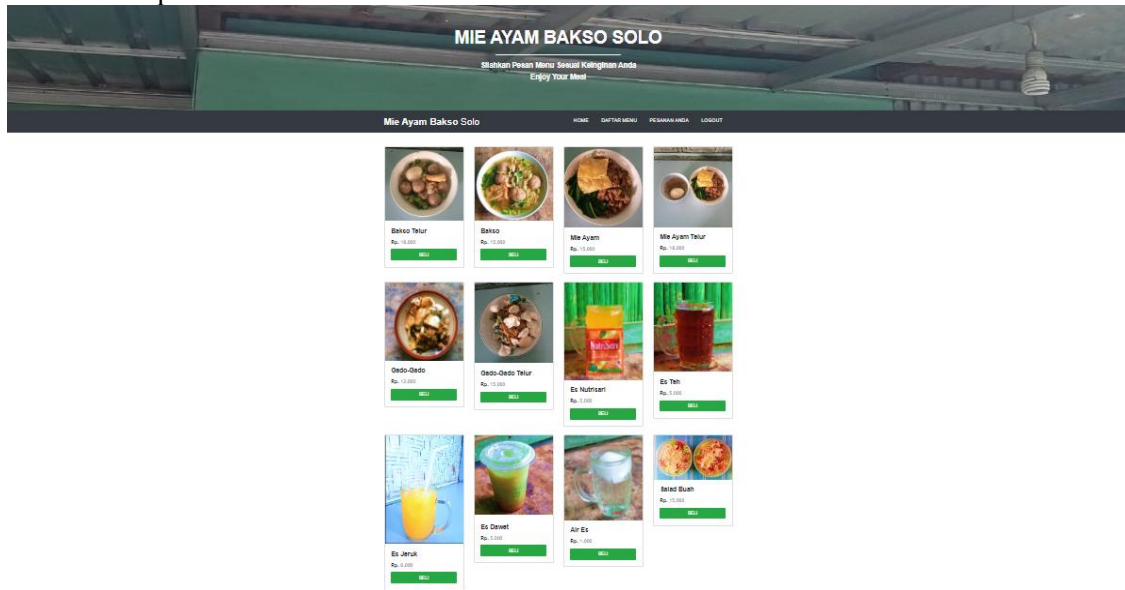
MIE AYAM BAKSO SOLO

Silahkan Pesan Menu Sesuai Keinginan Anda
Enjoy Your Meal

Mie Ayam Bakso Solo

HOME DAFTAR MENU PESANAN ANDA LOGOUT

Bakso Telur
Rp. 15.000
BELI

Bakso
Rp. 12.000
BELI

Mie Ayam
Rp. 15.000
BELI

Mie Ayam Telur
Rp. 18.000
BELI

Gado-Gado
Rp. 12.000
BELI

Gado-Gado Telur
Rp. 15.000
BELI

Es Nutrisari
Rp. 3.000
BELI

Es Teh
Rp. 3.000
BELI

Es Jeruk
Rp. 5.000
BELI

Es Dawet
Rp. 5.000
BELI

Air Es
Rp. 1.000
BELI

Salad Buah
Rp. 15.000
BELI